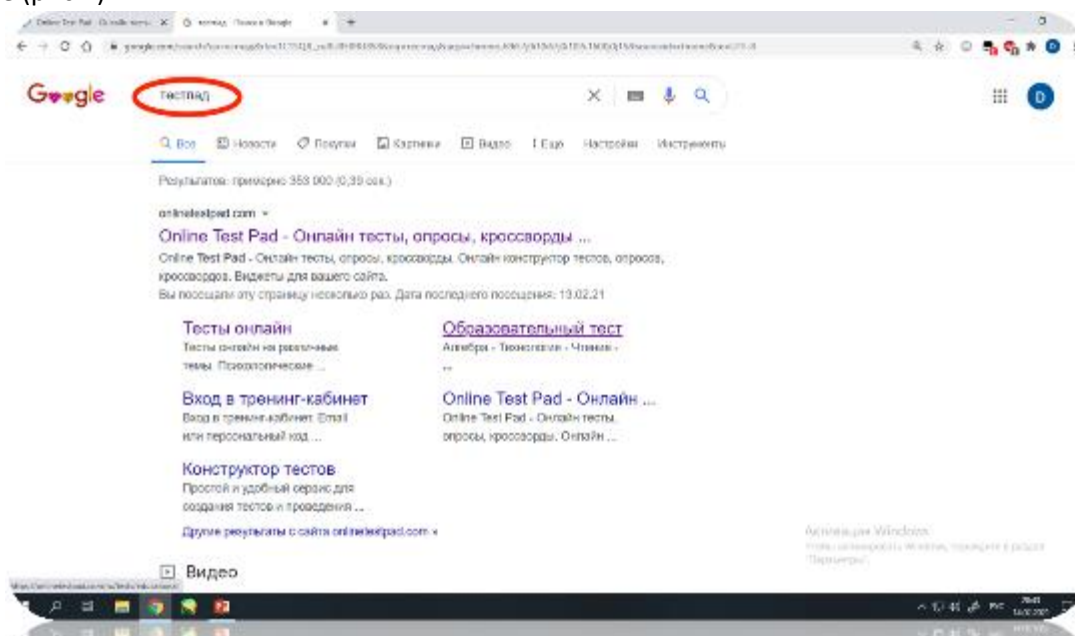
Google

тестпад

Все Новости Покупки Картинки Видео Ещё Настройки Инструменты

Результатов: примерно 353 000 (0,39 сек.)

onlinetestpad.com

Online Test Pad - Онлайн тесты, опросы, кроссворды ...

Online Test Pad - Онлайн тесты, опросы, кроссворды. Онлайн конструктор тестов, опросов, кроссвордов. Виджеты для вашего сайта.

Вы посещали эту страницу несколько раз. Дата последнего посещения: 13.02.21

Тесты онлайн
Тесты онлайн на различные темы. Психологические ...

Образовательный тест
Алгебра · Технология · Чтение · ...

Вход в тренинг-кабинет
Вход в тренинг-кабинет. Email или персональный код ...

Online Test Pad - Онлайн ...
Online Test Pad - Онлайн тесты, опросы, кроссворды. Онлайн ...

Конструктор тестов
Простой и удобный сервис для создания тестов и проведения ...

Другие результаты с сайта onlinetestpad.com »

Видео

Активация Windows
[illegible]